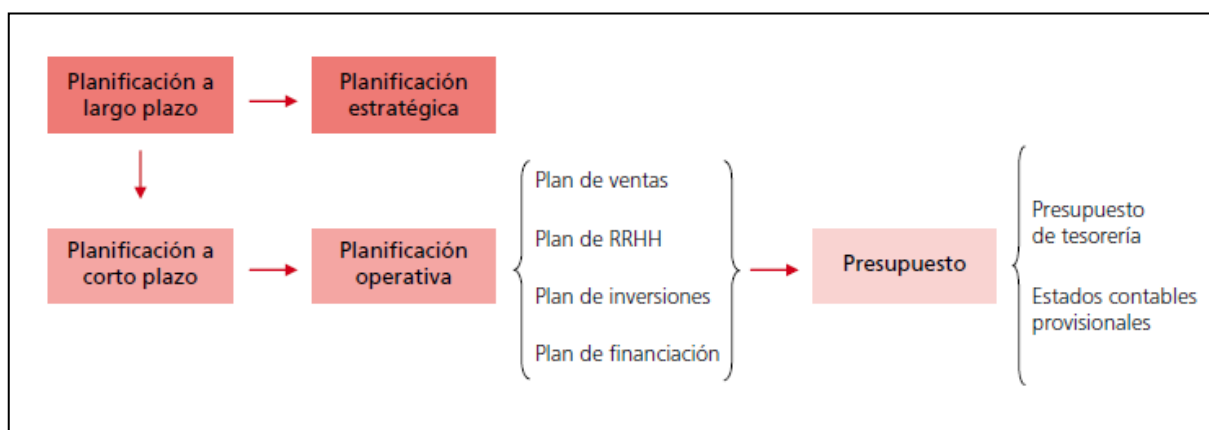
Planificación a largo plazo

Planificación estratégica

Planificación a corto plazo

Planificación operativa

Plan de ventas

Plan de RRHH

Plan de inversiones

Plan de financiación

Presupuesto

Presupuesto de tesorería

Estados contables provisionales